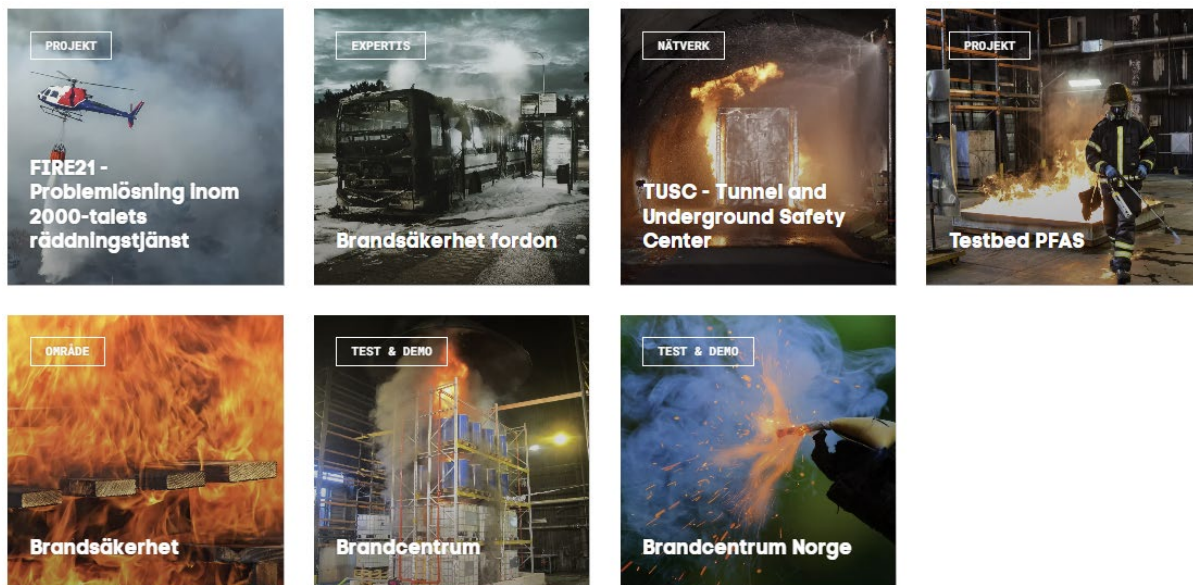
PROJEKT

FIRE21 - Problemlösning inom 2000-talets räddningstjänst

EXPERTIS

Brandsäkerhet fordon

NÄTVERK

TUSC - Tunnel and Underground Safety Center

PROJEKT

Testbed PFAS

OMRÅDE

Brandsäkerhet

TEST & DEMO

Brandcentrum

TEST & DEMO

Brandcentrum Norge